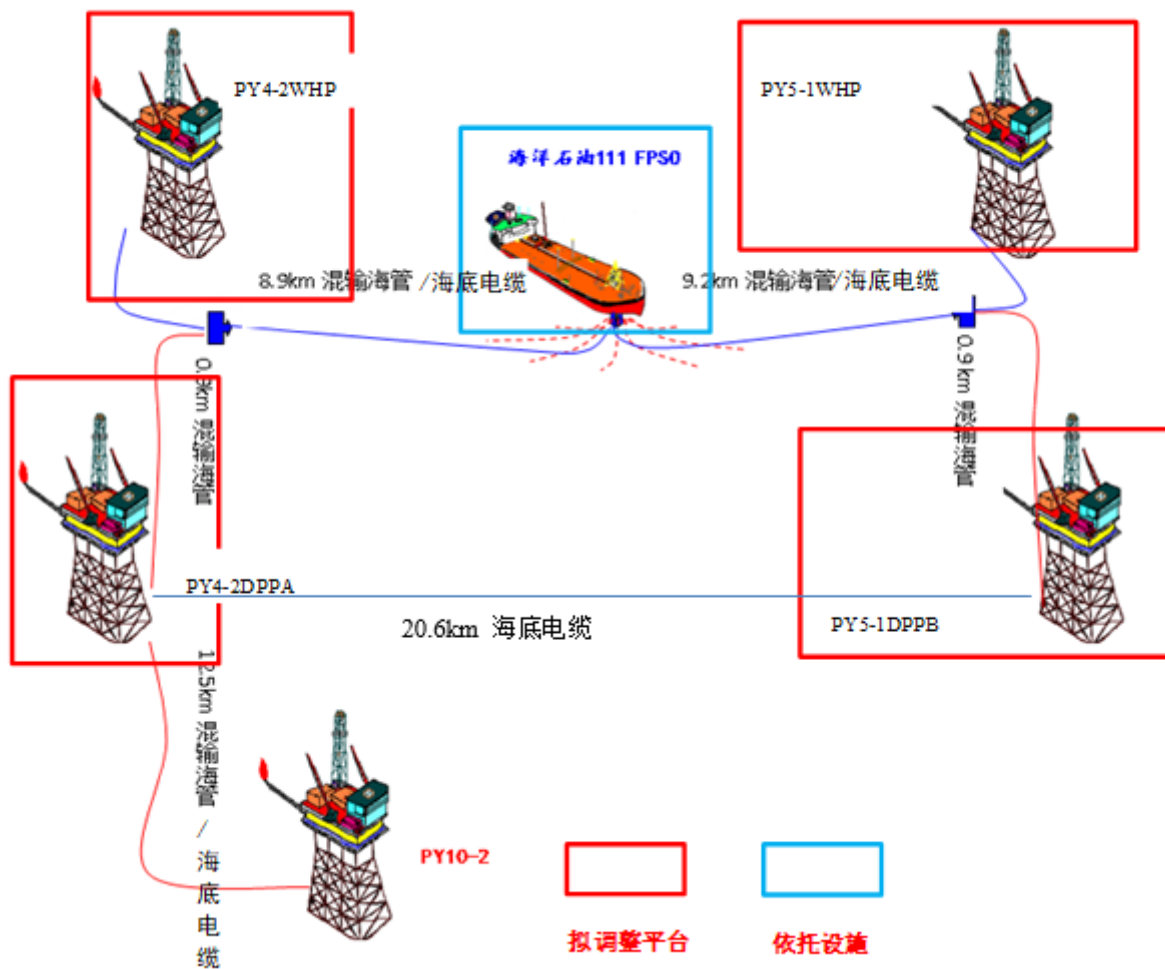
PY4-2WHP

海洋石油111 FPSO

PY5-1WHP

8.9km 混输海管 /海底电缆

9.2km 混输海管/海底电缆

0.9km 混输海管

0.9 km 混输海管

PY4-2DPPA

20.6km 海底电缆

PY5-1DPPB

12.5km 混输海管 / 海底电缆

PY10-2

拟调整平台

依托设施